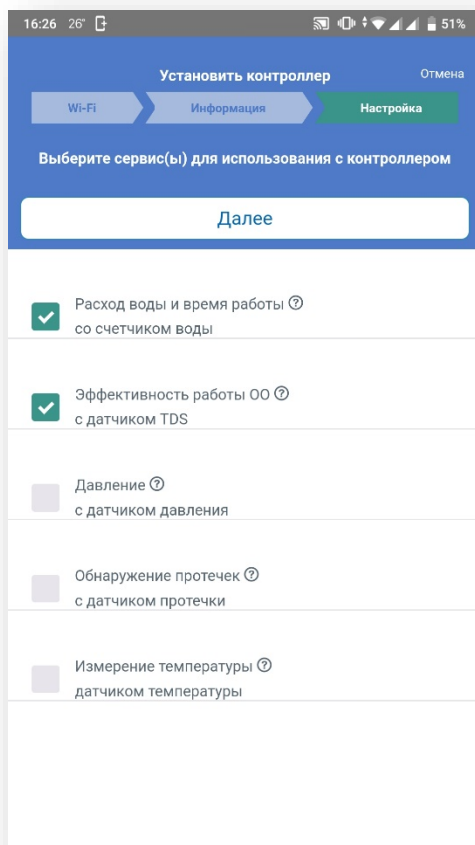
16:26 26° 51%

Установить контроллер
Отмена

Wi-Fi
Информация
Настройка

Выберите сервис(ы) для использования с контроллером

Далее

Расход воды и время работы ⓘ
со счетчиком воды

Эффективность работы ОО ⓘ
с датчиком TDS

Давление ⓘ
с датчиком давления

Обнаружение протечек ⓘ
с датчиком протечки

Измерение температуры ⓘ
датчиком температуры